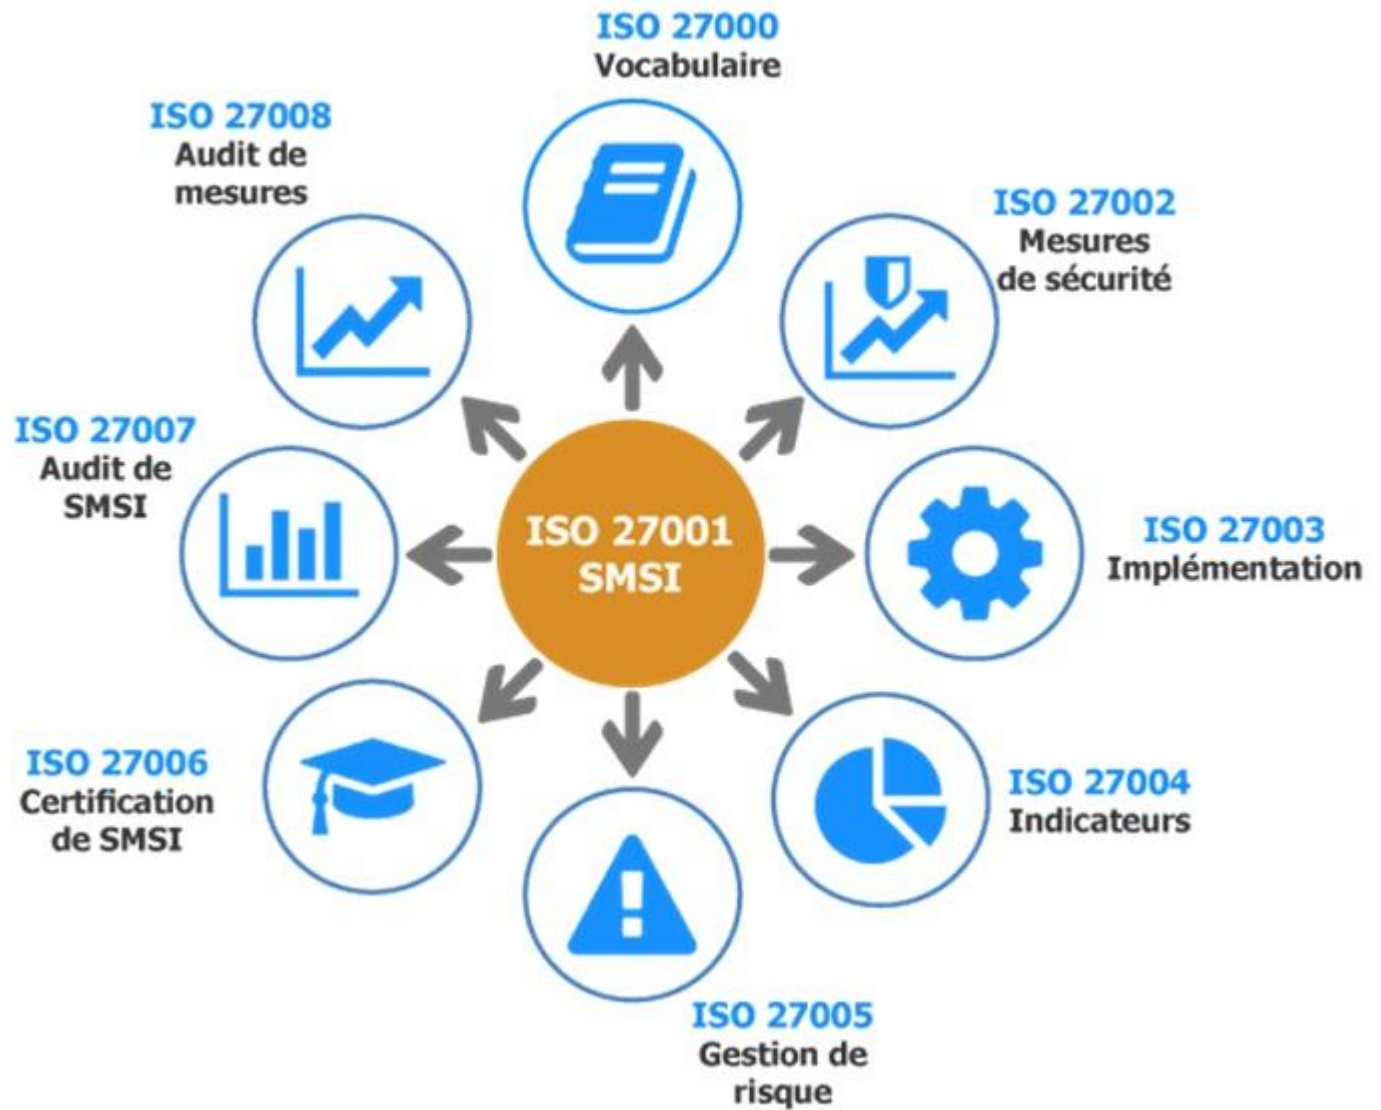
ISO 27000
Vocabulaire

ISO 27008
Audit de mesures

ISO 27002
Mesures de sécurité

ISO 27007
Audit de SMSI

ISO 27001
SMSI

ISO 27003
Implémentation

ISO 27006
Certification de SMSI

ISO 27004
Indicateurs

ISO 27005
Gestion de risque